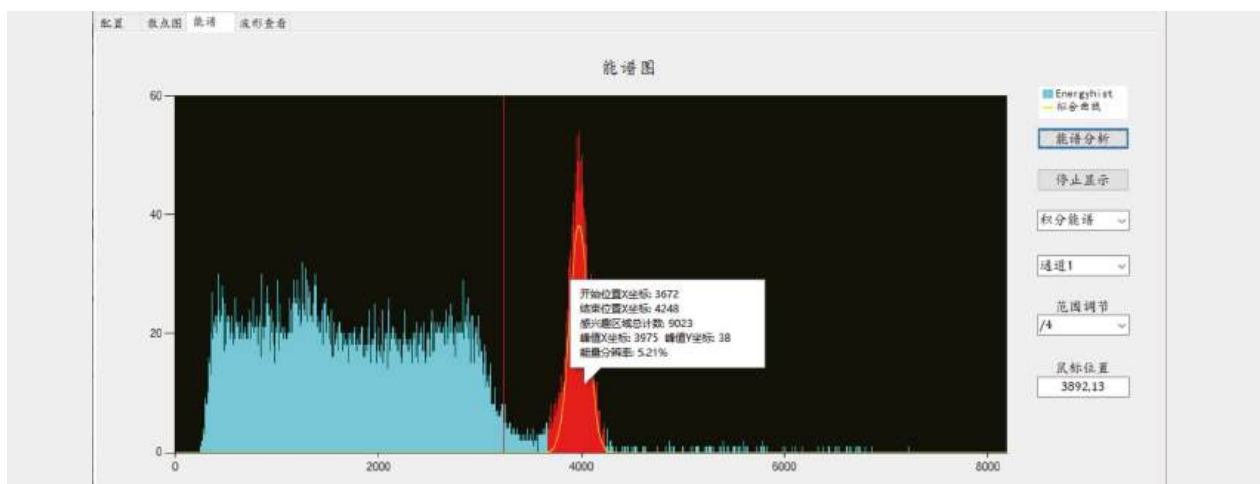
配置 散点图 能谱 波形查看

能谱图

60
40
20
0

0 2000 4000 6000 8000

开始位置X坐标: 3672
结束位置X坐标: 4248
感兴趣区域总计数: 9023
峰值X坐标: 3975 峰值Y坐标: 38
能量分辨率: 5.21%

Energyhist
拟合曲线

能谱分析

停止显示

积分能谱

通道1

范围调节
/4

鼠标位置
3892,13